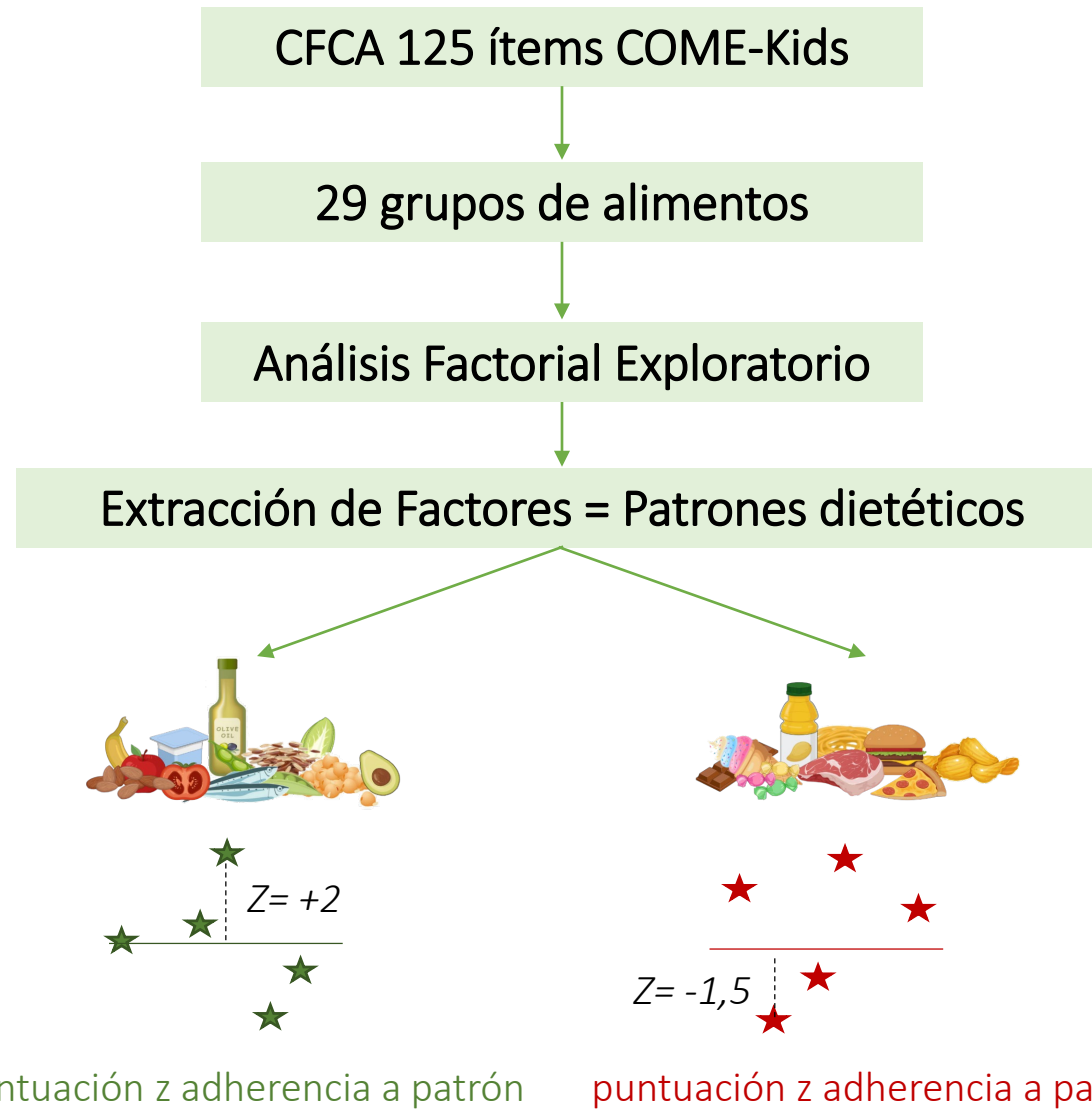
CFCA 125 ítems COME-Kids

29 grupos de alimentos

Análisis Factorial Exploratorio

Extracción de Factores = Patrones dietéticos

OLIVE OIL

Z= +2

Z= -1,5

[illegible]ntuación z adherencia a patrón

puntuación z adherencia a pa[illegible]